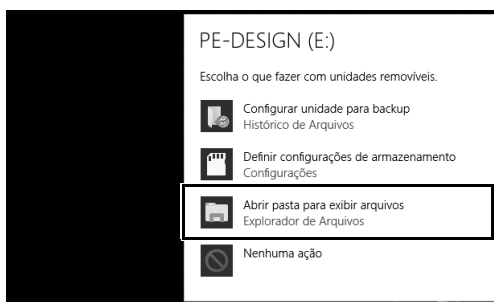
PE-DESIGN (E:)

Escolha o que fazer com unidades removíveis.

Configurar unidade para backup
Histórico de Arquivos

Definir configurações de armazenamento
Configurações

Abrir pasta para exibir arquivos
Explorador de Arquivos

Nenhuma ação